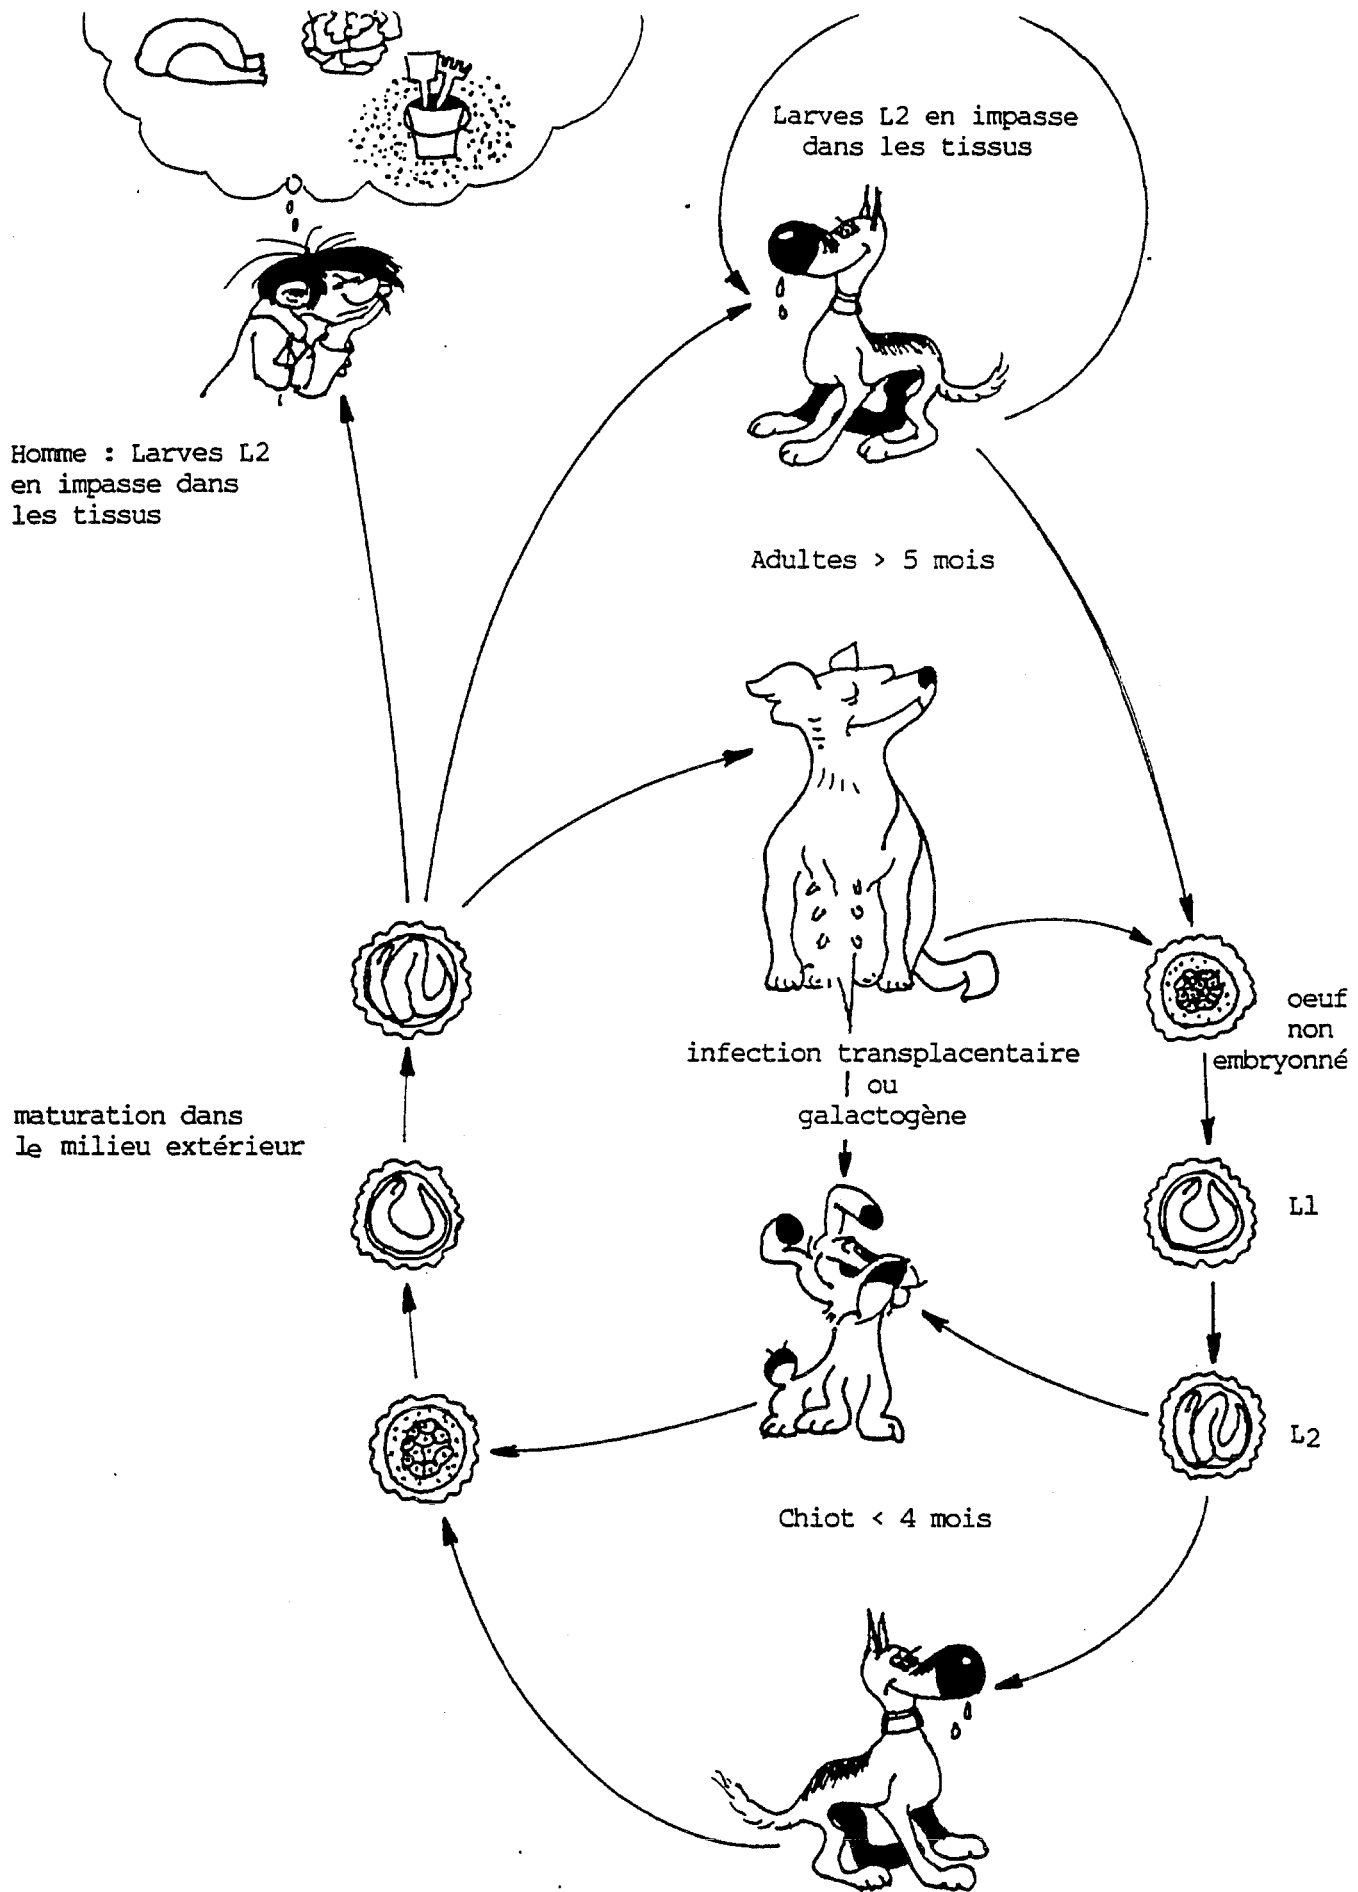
Larves L2 en impasse dans les tissus

Homme : Larves L2 en impasse dans les tissus

Adultes > 5 mois

oeuf non embryonné

infection transplacentaire ou galactogène

maturation dans le milieu extérieur

L1

L2

Chiot < 4 mois